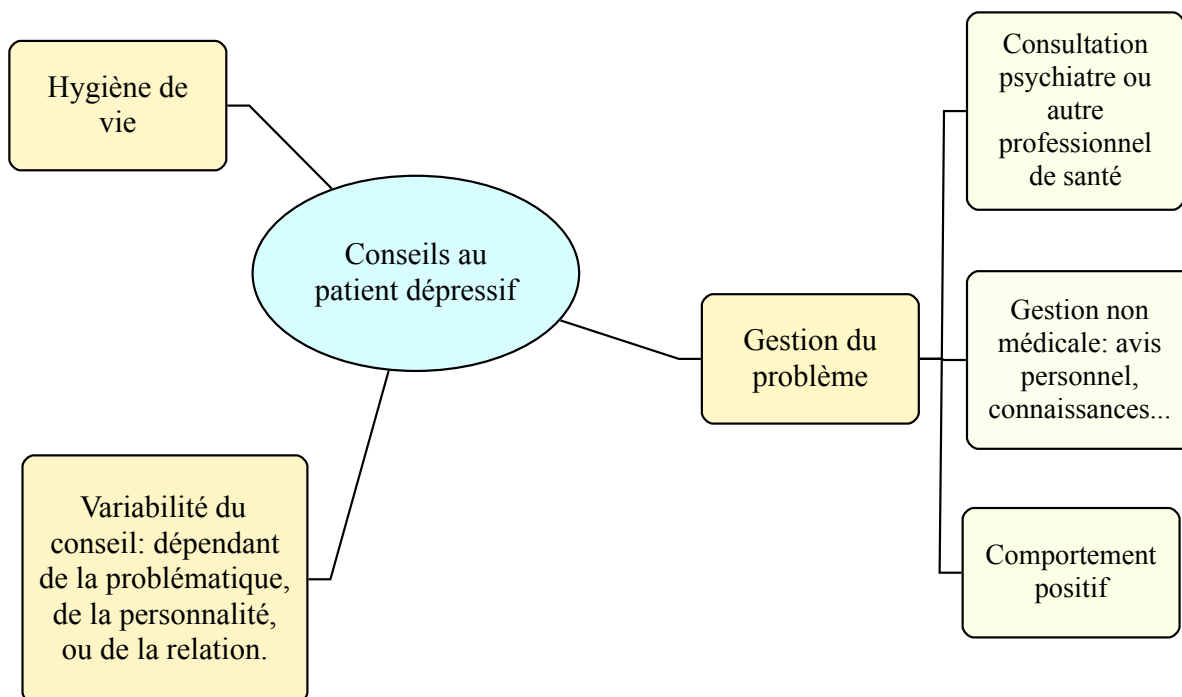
Hygiène de vie

Conseils au patient dépressif

Gestion du problème

Consultation psychiatre ou autre professionnel de santé

Gestion non médicale: avis personnel, connaissances...

Comportement positif

Variabilité du conseil: dépendant de la problématique, de la personnalité, ou de la relation.